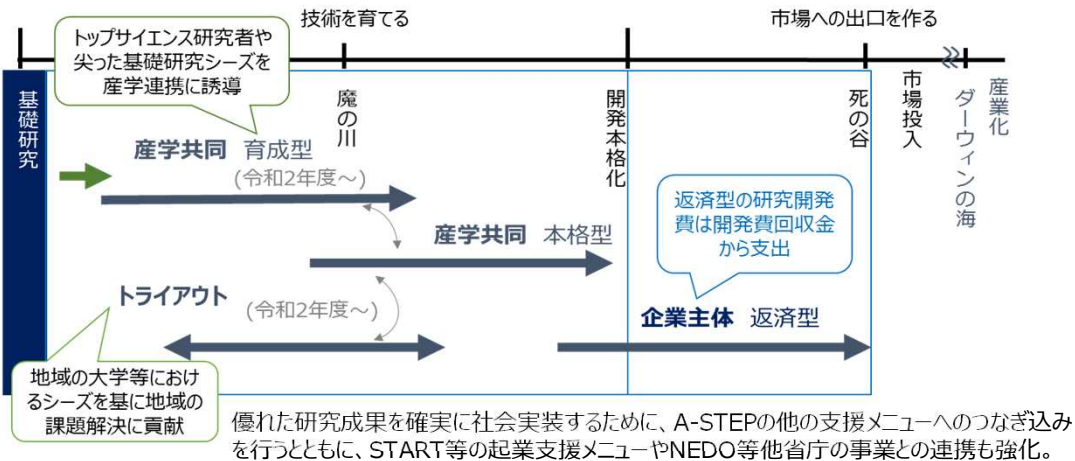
技術を育てる

市場への出口を作る

トップサイエンス研究者や尖った基礎研究シーズを産学連携に誘導

基礎研究

魔の川

開発本格化

死の谷

市場投入

ダーウィンの海

産業化

産学共同　育成型

(令和2年度～)

産学共同　本格型

返済型の研究開発費は開発費回収金から支出

トライアウト

(令和2年度～)

企業主体　返済型

地域の大学等におけるシーズを基に地域の課題解決に貢献

優れた研究成果を確実に社会実装するために、A-STEPの他の支援メニューへのつなぎ込みを行うとともに、START等の起業支援メニューやNEDO等他省庁の事業との連携も強化。